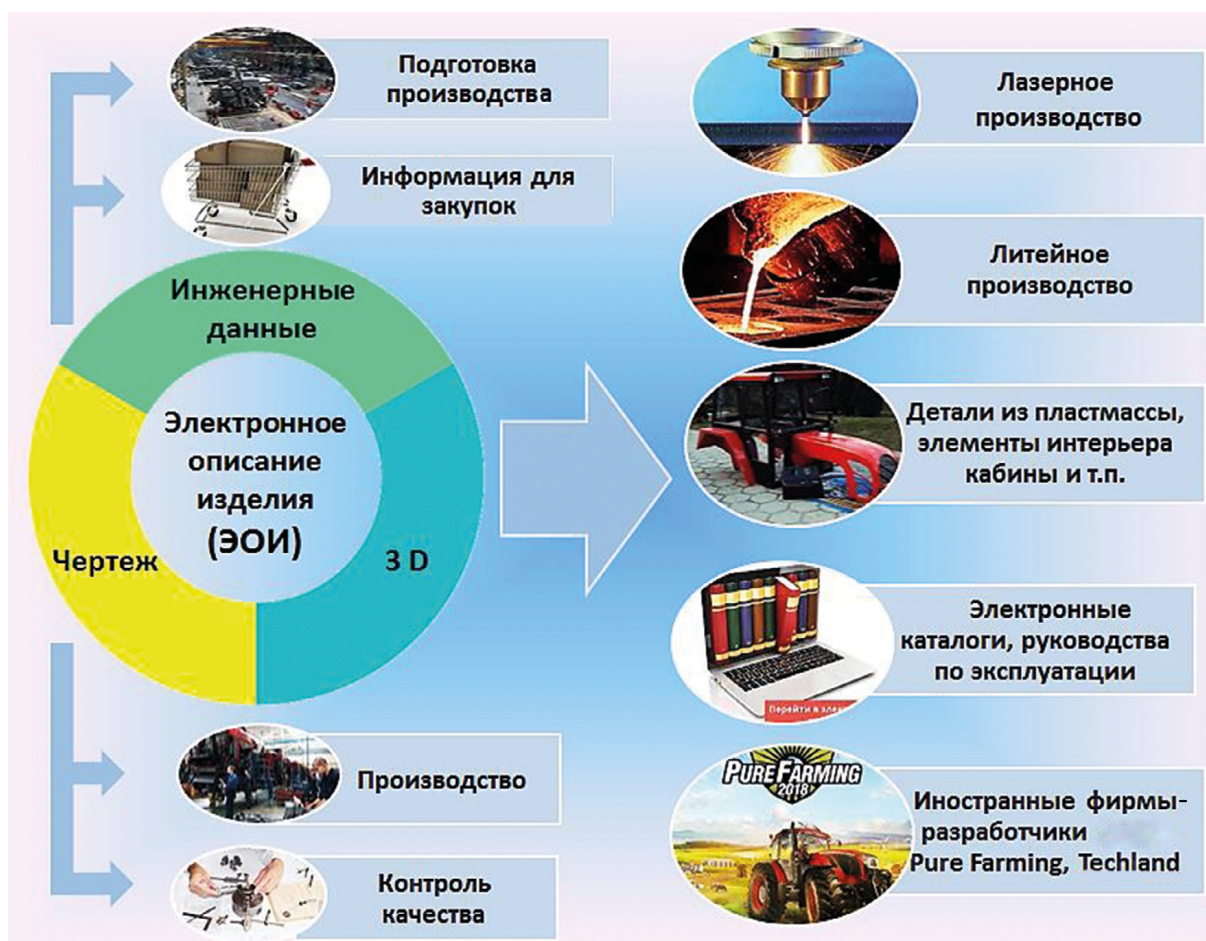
Подготовка производства

Информация для закупок

Инженерные данные

Электронное описание изделия (ЭОИ)

Чертеж

3 D

Производство

Контроль качества

Лазерное производство

Литейное производство

Детали из пластмассы, элементы интерьера кабины и т.п.

Электронные каталоги, руководства по эксплуатации

Перейти в элек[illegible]

PURE FARMING 2018

Иностранные фирмы-разработчики Pure Farming, Techland